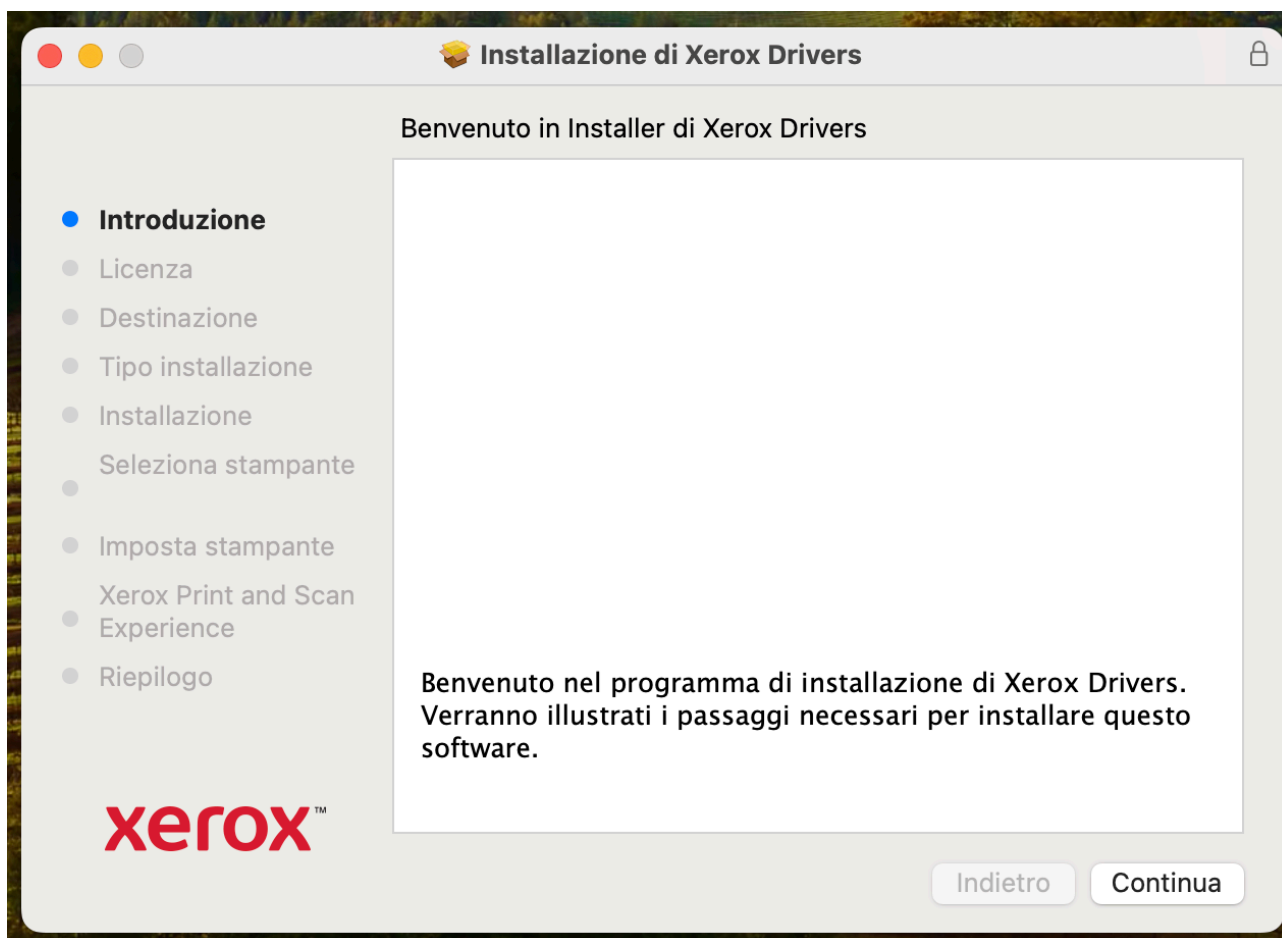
Installazione di Xerox Drivers

Benvenuto in Installer di Xerox Drivers

Introduzione
Licenza
Destinazione
Tipo installazione
Installazione
Seleziona stampante
Imposta stampante
Xerox Print and Scan Experience
Riepilogo

Benvenuto nel programma di installazione di Xerox Drivers. Verranno illustrati i passaggi necessari per installare questo software.

xerox™

Indietro
Continua